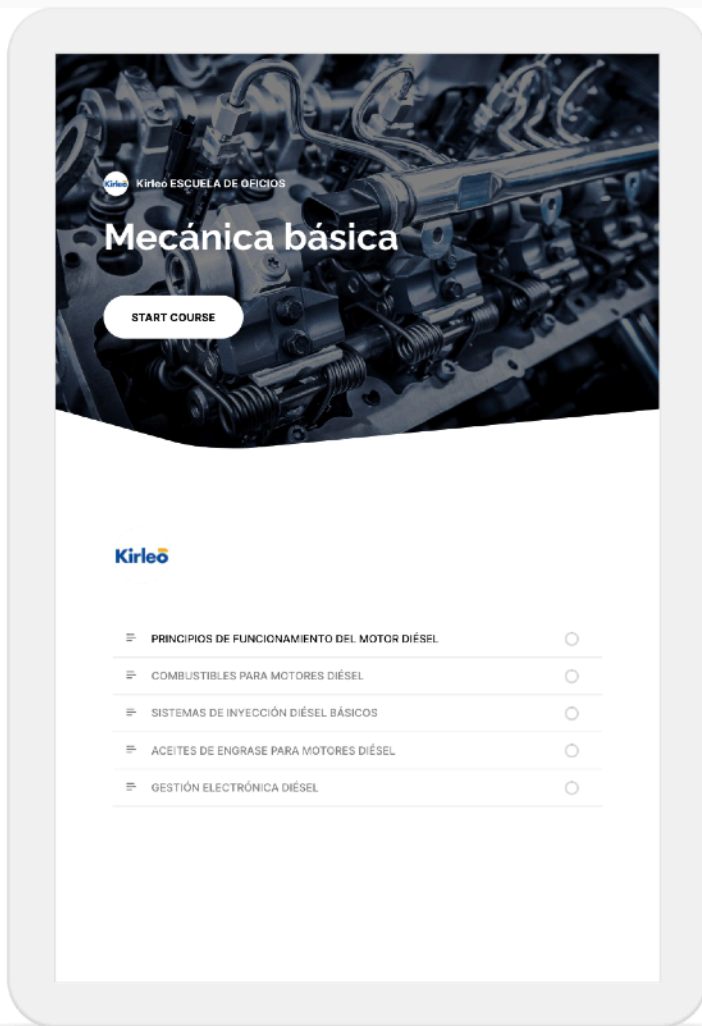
Kirleo Kirleo ESCUELA DE OFICIOS

Mecánica básica

START COURSE

Kirleo

PRINCIPIOS DE FUNCIONAMIENTO DEL MOTOR DIÉSEL

COMBUSTIBLES PARA MOTORES DIÉSEL

SISTEMAS DE INYECCIÓN DIÉSEL BÁSICOS

ACEITES DE ENGRASE PARA MOTORES DIÉSEL

GESTIÓN ELECTRÓNICA DIÉSEL